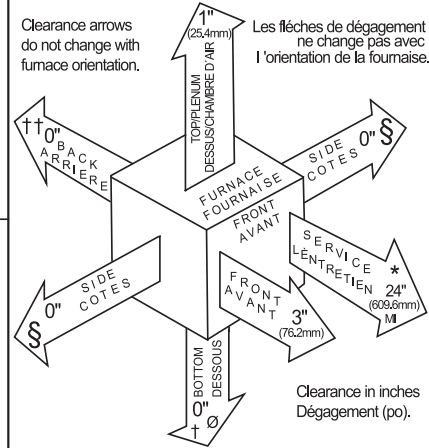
Clearance arrows do not change with furnace orientation.

Les flèches de dégagement ne change pas avec l'orientation de la fournaise.

1"
(25.4mm)
TOP/PLENUM
DESSUS/CHAMBRE D'AIR

†† 0"
BACK
ARRIERE

0" §
SIDE
COTES

FURNACE
FOURNAISE

FRONT
AVANT

SERVICE
ENTRETIEN
*
24"
(609.6mm)
M

SIDE
COTES
0"
§

FRONT
AVANT
3"
(76.2mm)

BOTTOM
DESSOUS
0"
†
Ø

Clearance in inches
Dégagement (po).